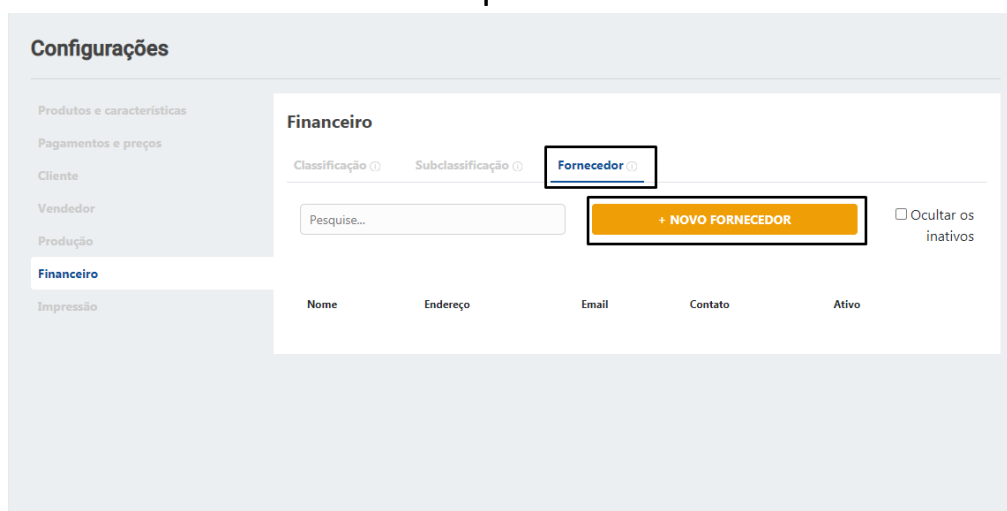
Configurações

Produtos e características
Pagamentos e preços
Cliente
Vendedor
Produção
Financeiro
Impressão

Financeiro

Classificação ⓘ Subclassificação ⓘ Fornecedor ⓘ

Pesquise...

+ NOVO FORNECEDOR

☐ Ocultar os inativos

| Nome | Endereço | Email | Contato | Ativo |
|---|---|---|---|---|